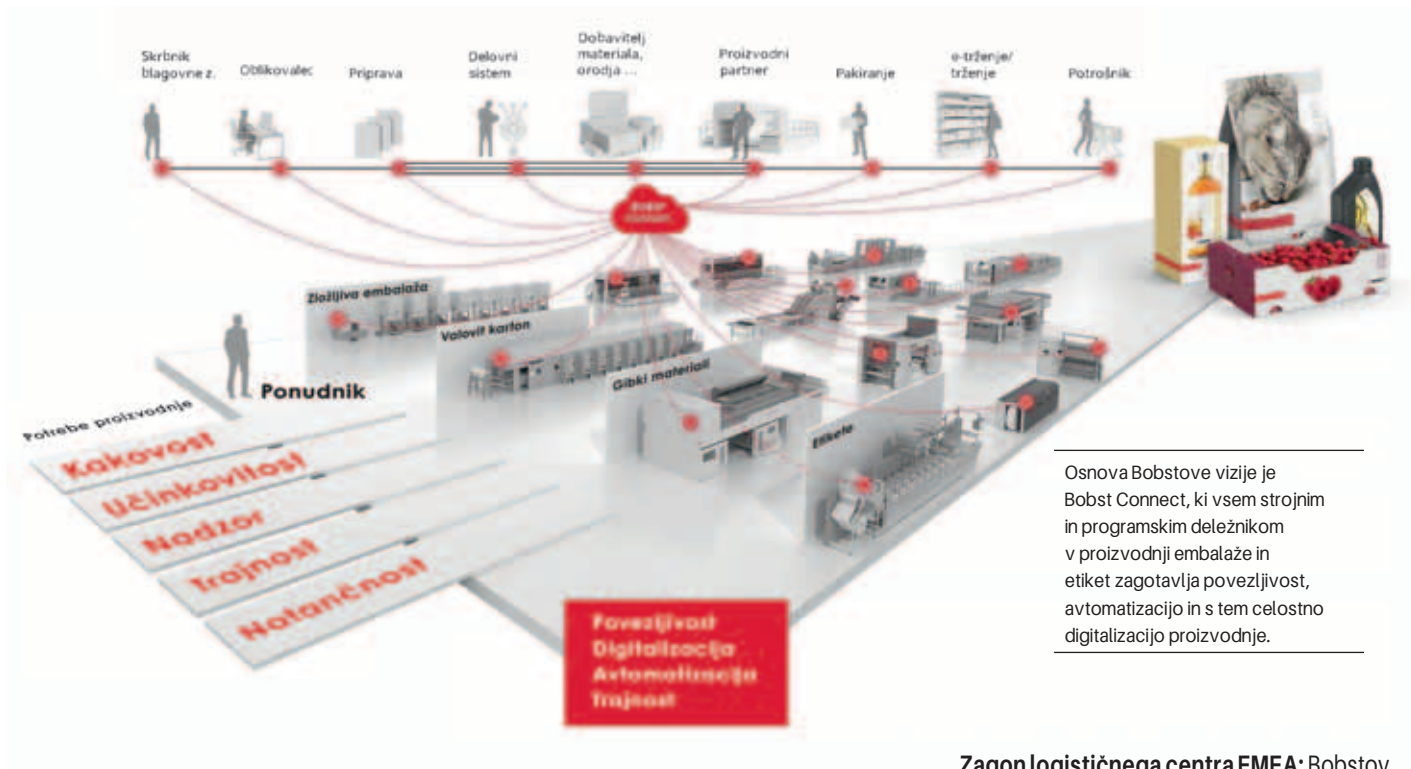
Skrbnik blagovne z.

Oblikovalec

Priprava

Delovni sistem

Dobavitelj materiala, orodja ...

Proizvodni partner

Pakiranje

e-trženje/ trženje

Potrošnik

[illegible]

Zložljiva embalaža

Valovit karton

Gibki materiali

Etikete

Ponudnik

Potrebe proizvodnje

Kakovost

Učinkovitost

Nadzor

Trajnost

Natančnost

Povezljivost
Digitalizacija
Avtomatizacija
Trajnost

Osnova Bobstove vizije je Bobst Connect, ki vsem strojnim in programskim deležnikom v proizvodnji embalaže in etiket zagotavlja povezljivost, avtomatizacijo in s tem celostno digitalizacijo proizvodnje.

Zagon logističnega centra EMEA: Bobstov